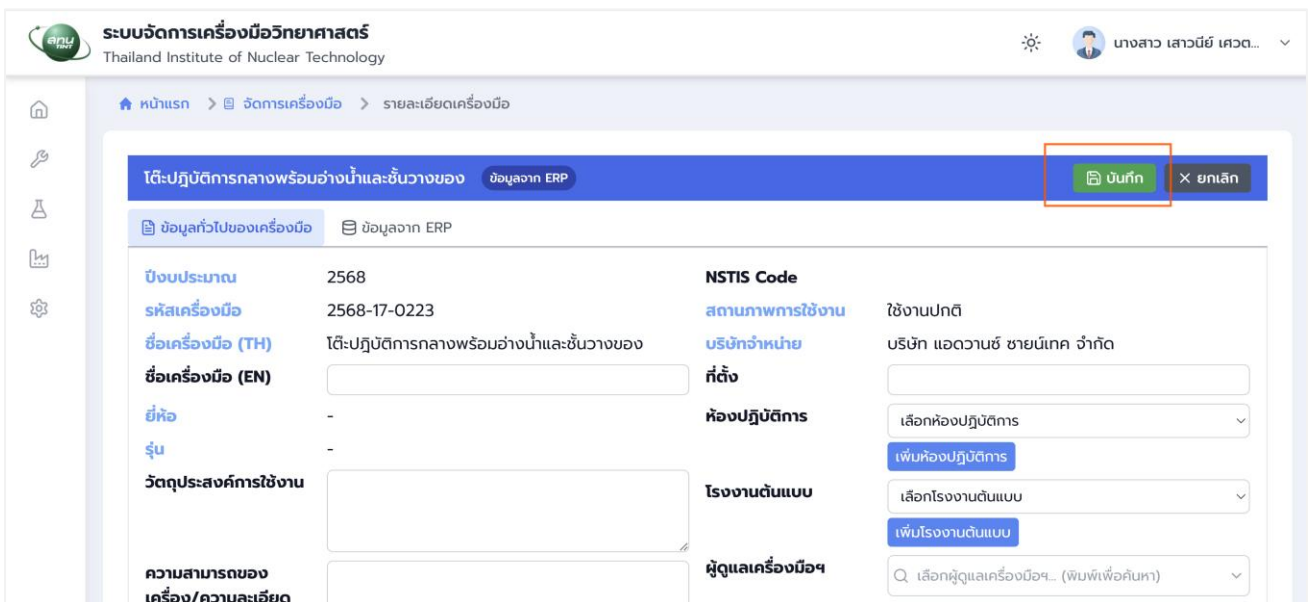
สทน TINT
ระบบจัดการเครื่องมือวิทยาศาสตร์
Thailand Institute of Nuclear Technology

นางสาว เสาวนีย์ เศวต...

หน้าแรก > จัดการเครื่องมือ > รายละเอียดเครื่องมือ

โต๊ะปฏิบัติการกลางพร้อมอ่างน้ำและชั้นวางของ ข้อมูลจาก ERP
บันทึก
× ยกเลิก

ข้อมูลทั่วไปของเครื่องมือ
ข้อมูลจาก ERP

ปีงบประมาณ 2568
NSTIS Code
รหัสเครื่องมือ 2568-17-0223
สถานภาพการใช้งาน ใช้งานปกติ
ชื่อเครื่องมือ (TH) โต๊ะปฏิบัติการกลางพร้อมอ่างน้ำและชั้นวางของ
บริษัทจำหน่าย บริษัท แอดวานซ์ ซายน์เทค จำกัด
ชื่อเครื่องมือ (EN)
ที่ตั้ง
ยี่ห้อ -
ห้องปฏิบัติการ
เลือกห้องปฏิบัติการ
รุ่น -
เพิ่มห้องปฏิบัติการ
วัตถุประสงค์การใช้งาน
โรงงานต้นแบบ
เลือกโรงงานต้นแบบ
เพิ่มโรงงานต้นแบบ
ความสามารถของ เครื่อง/ความละเอียด
ผู้ดูแลเครื่องมือฯ
เลือกผู้ดูแลเครื่องมือฯ... (พิมพ์เพื่อค้นหา)